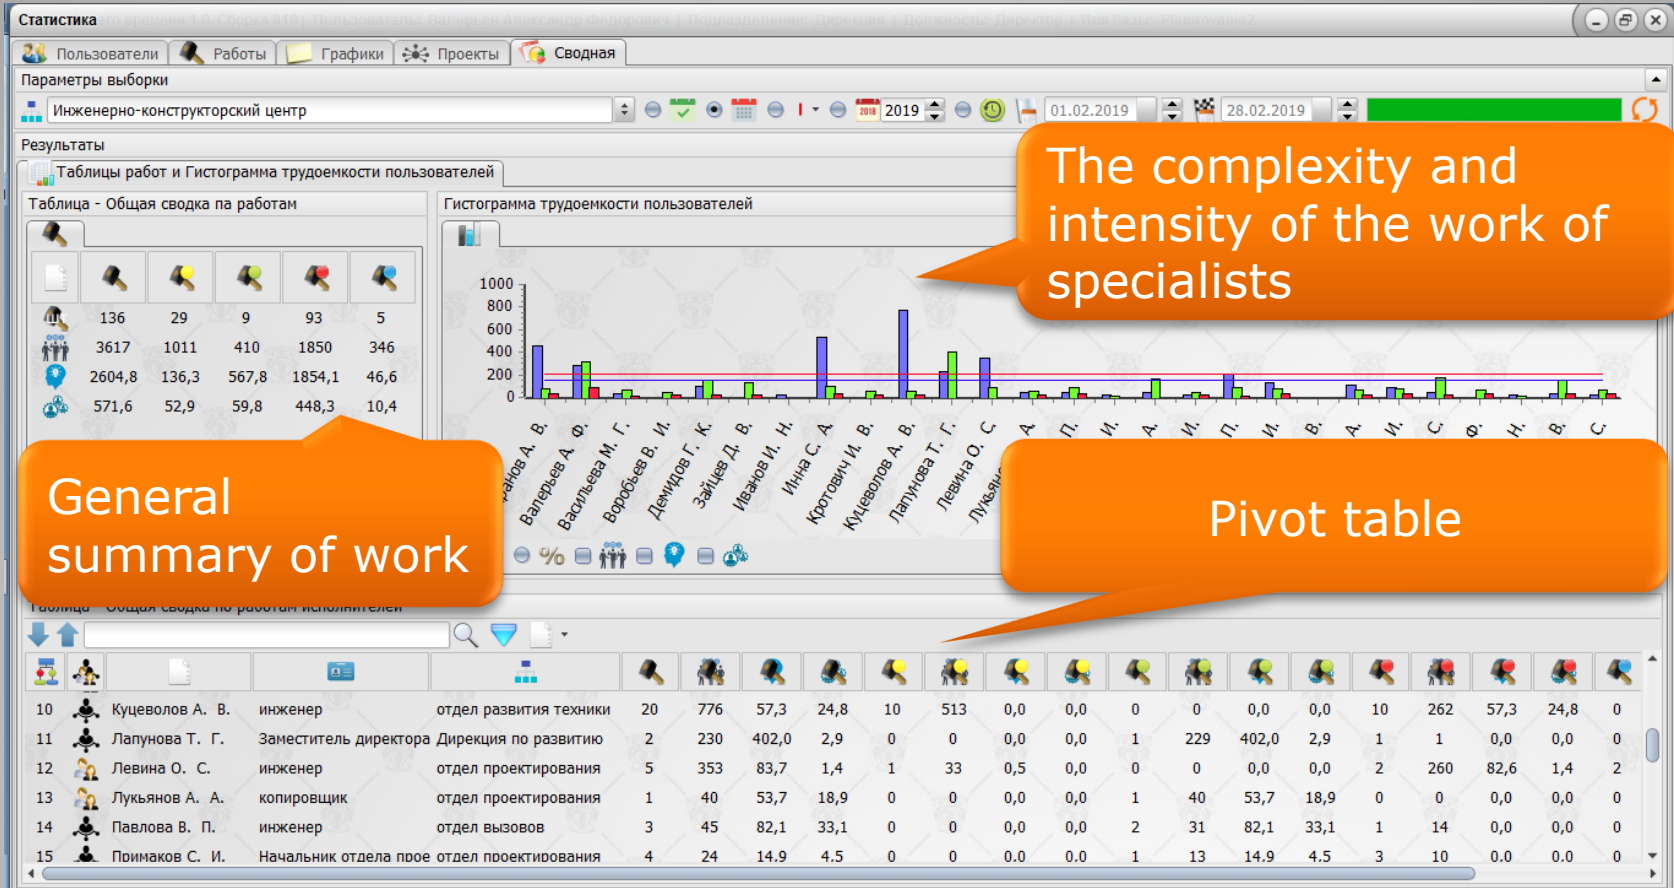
Статистика

Пользователи | Работы | Графики | Проекты | Сводная

Параметры выборки

Инженерно-конструкторский центр

2019

01.02.2019

28.02.2019

Результаты

Таблицы работ и Гистограмма трудоемкости пользователей

Таблица - Общая сводка по работам

| 136 | 29 | 9 | 93 | 5 |
|---|---|---|---|---|
| 3617 | 1011 | 410 | 1850 | 346 |
| 2604,8 | 136,3 | 567,8 | 1854,1 | 46,6 |
| 571,6 | 52,9 | 59,8 | 448,3 | 10,4 |

Гистограмма трудоемкости пользователей

1000
800
600
400
200
0

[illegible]ранов А. В.
Валерьев А. Ф.
Васильева М. Г.
Воробьев В. И.
Демидов Г. К.
Зайцев Д. В.
Иванов И. Н.
Инна С. А.
Кротович И. В.
Куцеволов А. В.
Лапунова Т. Г.
Левина О. С.
Лукьян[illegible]
А.
П.
И.
А.
И.
П.
И.
В.
А.
И.
С.
Ф.
Н.
В.
С.

%

The complexity and intensity of the work of specialists

General summary of work

Pivot table

Таблица - Общая сводка по работам исполнителей

| | | | | | | | | | | | | | | | | | | | | |
|---|---|---|---|---|---|---|---|---|---|---|---|---|---|---|---|---|---|---|---|---|
| 10 | Куцеволов А. В. | инженер | отдел развития техники | 20 | 776 | 57,3 | 24,8 | 10 | 513 | 0,0 | 0,0 | 0 | 0 | 0,0 | 0,0 | 10 | 262 | 57,3 | 24,8 | 0 |
| 11 | Лапунова Т. Г. | Заместитель директора | Дирекция по развитию | 2 | 230 | 402,0 | 2,9 | 0 | 0 | 0,0 | 0,0 | 1 | 229 | 402,0 | 2,9 | 1 | 1 | 0,0 | 0,0 | 0 |
| 12 | Левина О. С. | инженер | отдел проектирования | 5 | 353 | 83,7 | 1,4 | 1 | 33 | 0,5 | 0,0 | 0 | 0 | 0,0 | 0,0 | 2 | 260 | 82,6 | 1,4 | 2 |
| 13 | Лукьянов А. А. | копировщик | отдел проектирования | 1 | 40 | 53,7 | 18,9 | 0 | 0 | 0,0 | 0,0 | 1 | 40 | 53,7 | 18,9 | 0 | 0 | 0,0 | 0,0 | 0 |
| 14 | Павлова В. П. | инженер | отдел вызовов | 3 | 45 | 82,1 | 33,1 | 0 | 0 | 0,0 | 0,0 | 2 | 31 | 82,1 | 33,1 | 1 | 14 | 0,0 | 0,0 | 0 |
| 15 | Примаков С. И. | Начальник отдела прое | отдел проектирования | 4 | 24 | 14,9 | 4,5 | 0 | 0 | 0,0 | 0,0 | 1 | 13 | 14,9 | 4,5 | 3 | 10 | 0,0 | 0,0 | 0 |